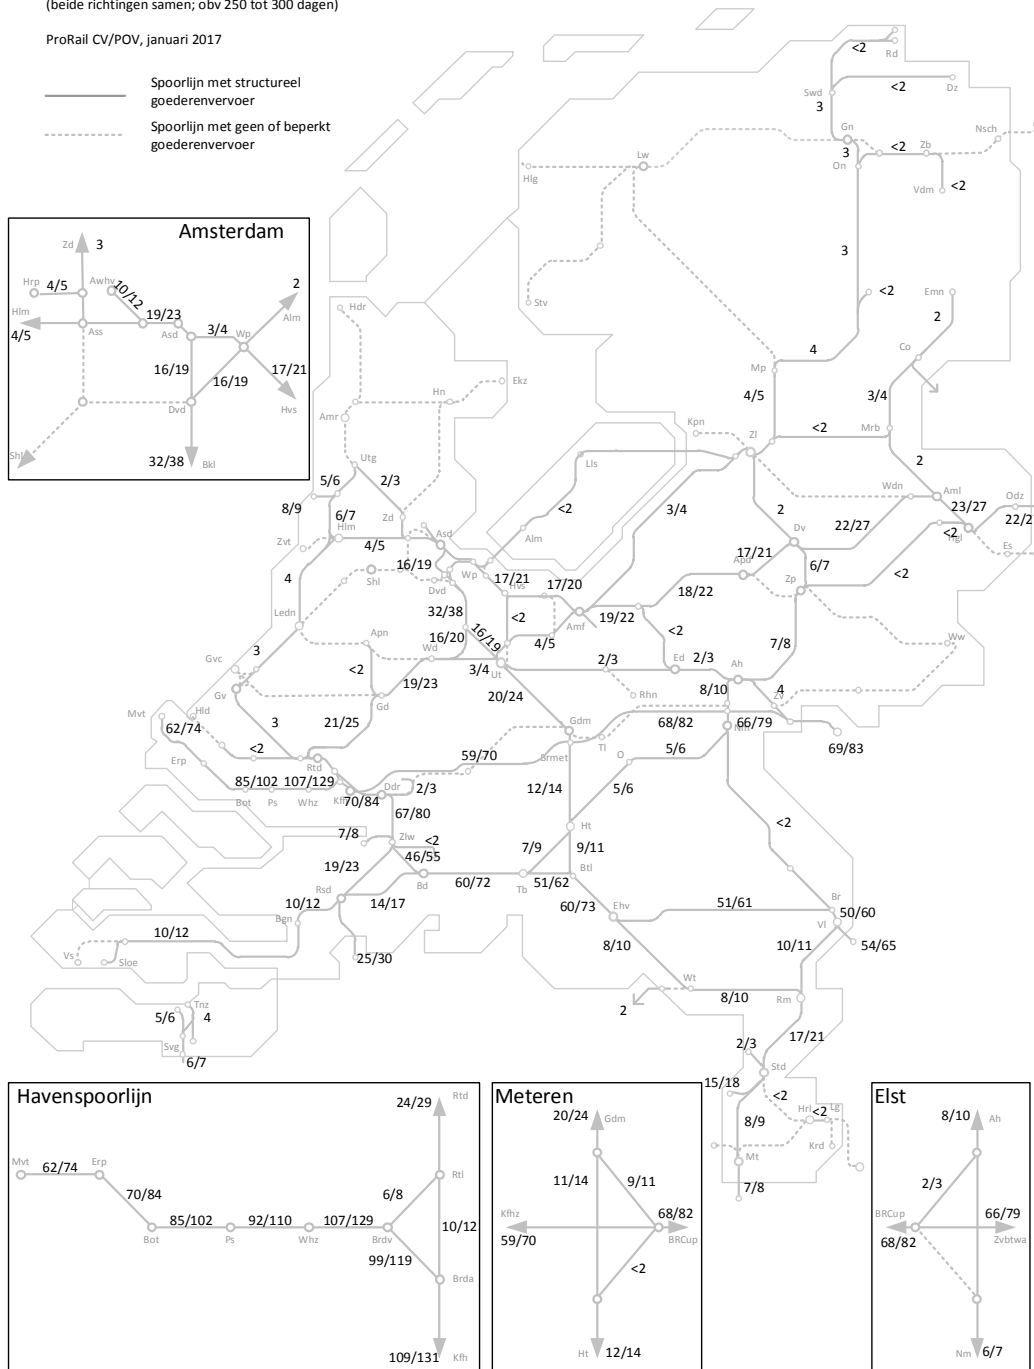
(beide richtingen samen; obv 250 tot 300 dagen)

ProRail CV/POV, januari 2017

Spoorlijn met structureel goederenvervoer

Spoorlijn met geen of beperkt goederenvervoer

Amsterdam

Zd 3
Hrp 4/5
Awhv 10/12
Hlm 4/5
Ass
19/23
Asd 3/4
Wp
2
Alm
16/19
16/19
17/21
Hvs
Dvd
Shl
32/38 Bkl

<2 Rd
Swd 3
<2 Dz
Gn 3
On
<2 Zb
Nsch
Vdm <2
Lw
Hlg
3
<2
Emn 2
Stv
Hdr
Mp 4
4/5
Co
3/4
Hn
Ekz
Amr
Kpn
Zl
<2 Mrb
2
Lls
Utg
5/6 2/3
8/9
6/7
Zvt
Hlm
Zd
4/5
Asd
<2
Alm
3/4
2
Wdn
Aml
23/27
Odz
22/2
22/27
Dv
<2 Hgl
Es
4
16/19
Shl
Wp
Dvd
Hvs 17/21
17/20
17/21
Apd
6/7
<2
Zp
Ledn
32/38
<2
Amf 19/22
18/22
Apn
16/20
16/19
4/5
<2
7/8
Gvc
3
Wd
Ut
3/4
2/3
Ed 2/3
Ww
Gv
<2
19/23
20/24
Rhn
Ah
8/10
4
Zv
Mvt
Hld
62/74
3
21/25
Gd
Gdm
68/82
Nm 66/79
Erp
<2
59/70
Tl
69/83
Brmet
O
5/6
Rtd
85/102 107/129
Bot Ps Whz
Kfh 70/84
Ddr 2/3
12/14
5/6
67/80
7/8
Zlw <2
46/55
Ht
7/9 9/11
<2
19/23
Btl
Rsd
Bd
60/72
Tb 51/62
10/12
14/17
60/73
Ehv
51/61
Br
50/60
Vl
Bgn
54/65
10/12
10/11
8/10
Vs
Sloe
25/30
Wt
8/10
2
Rm
Tnz
5/6 4
17/21
Svg
6/7
2/3
Std
15/18
<2
Hrl <2
Lg
8/9
Krd
Mt
7/8

Havenspoorlijn

Mvt 62/74 Erp
70/84
Bot 85/102 Ps 92/110 Whz 107/129 Brdv
6/8
99/119
24/29 Rtd
Rtl
10/12
Brda
109/131 Kfh

Meteren

20/24 Gdm
11/14
9/11
Kfhz
59/70
68/82
BRCup
<2
Ht 12/14

Elst

8/10 Ah
2/3
BRCup
68/82
66/79
Zvbtwa
Nm 6/7